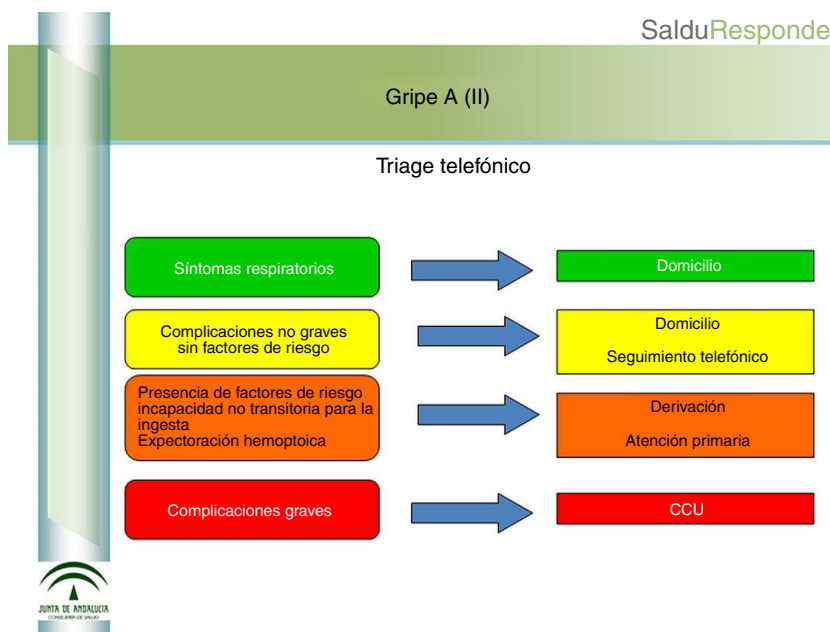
SalduResponde

Gripe A (II)

Triage telefónico

Síntomas respiratorios

Domicilio

Complicaciones no graves sin factores de riesgo

Domicilio

Seguimiento telefónico

Presencia de factores de riesgo incapacidad no transitoria para la ingesta Expectoración hemoptoica

Derivación

Atención primaria

Complicaciones graves

CCU

JUNTA DE ANDALUCIA
CONSEJERÍA DE SALUD